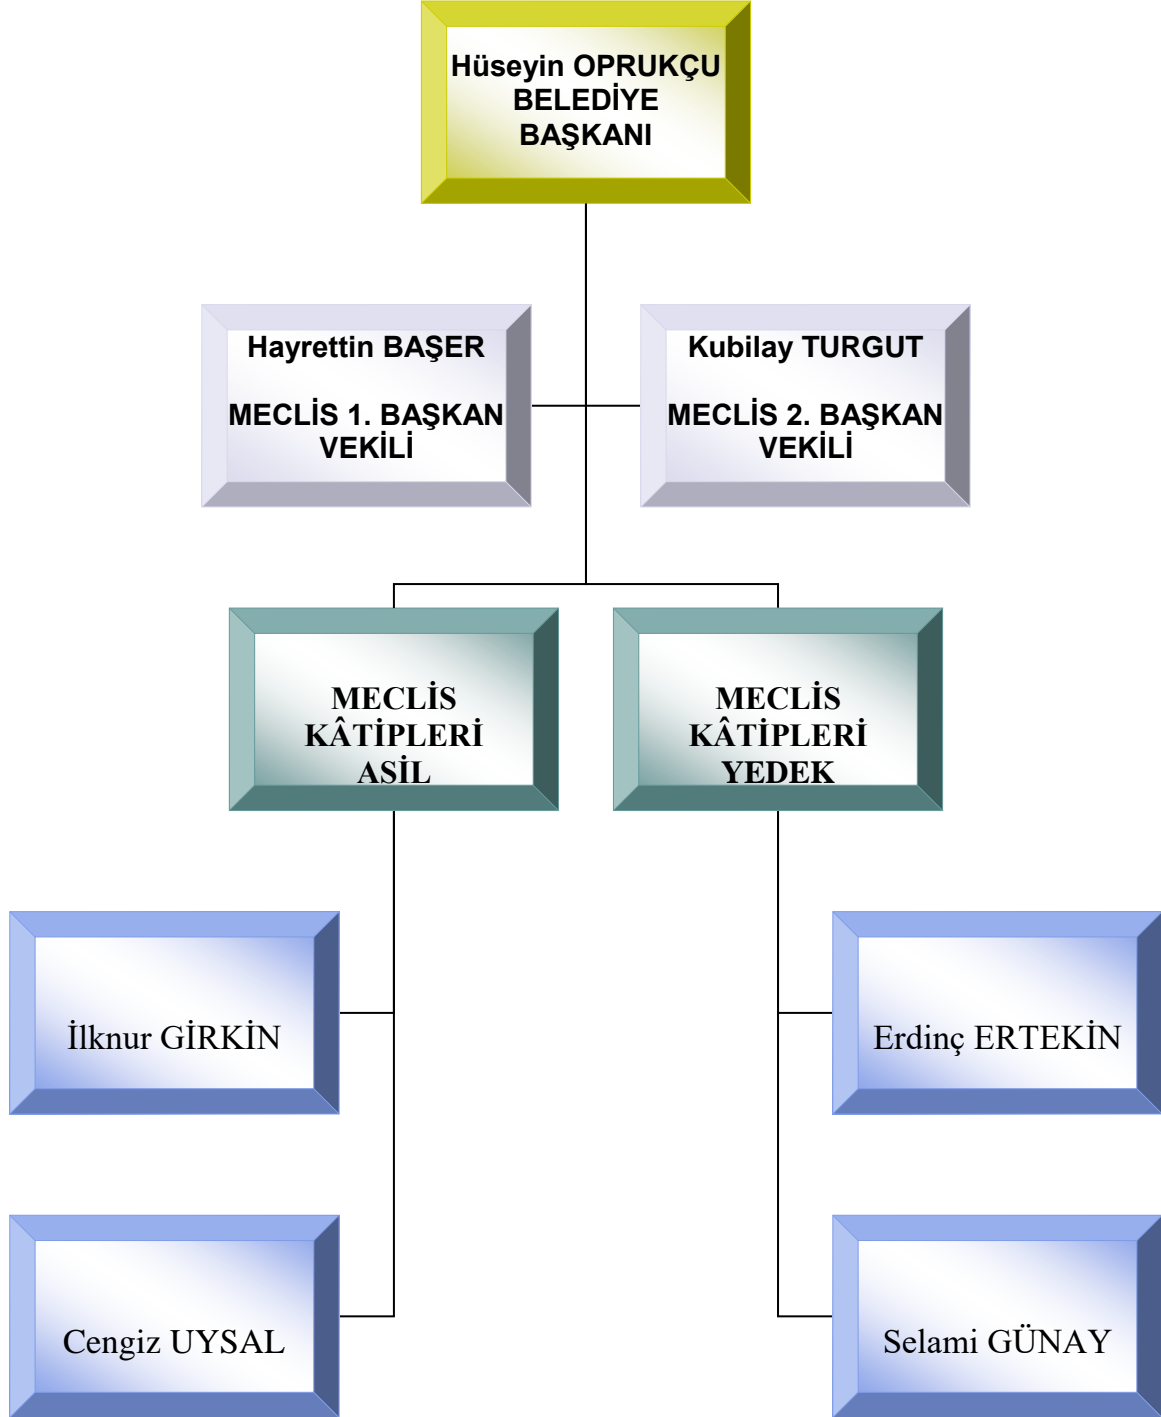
Hüseyin OPRUKÇU
BELEDİYE
BAŞKANI

Hayrettin BAŞER

MECLİS 1. BAŞKAN VEKİLİ

Kubilay TURGUT

MECLİS 2. BAŞKAN VEKİLİ

MECLİS KÂTİPLERİ ASİL

MECLİS KÂTİPLERİ YEDEK

İlknur GİRKİN

Erdinç ERTEKİN

Cengiz UYSAL

Selami GÜNAY